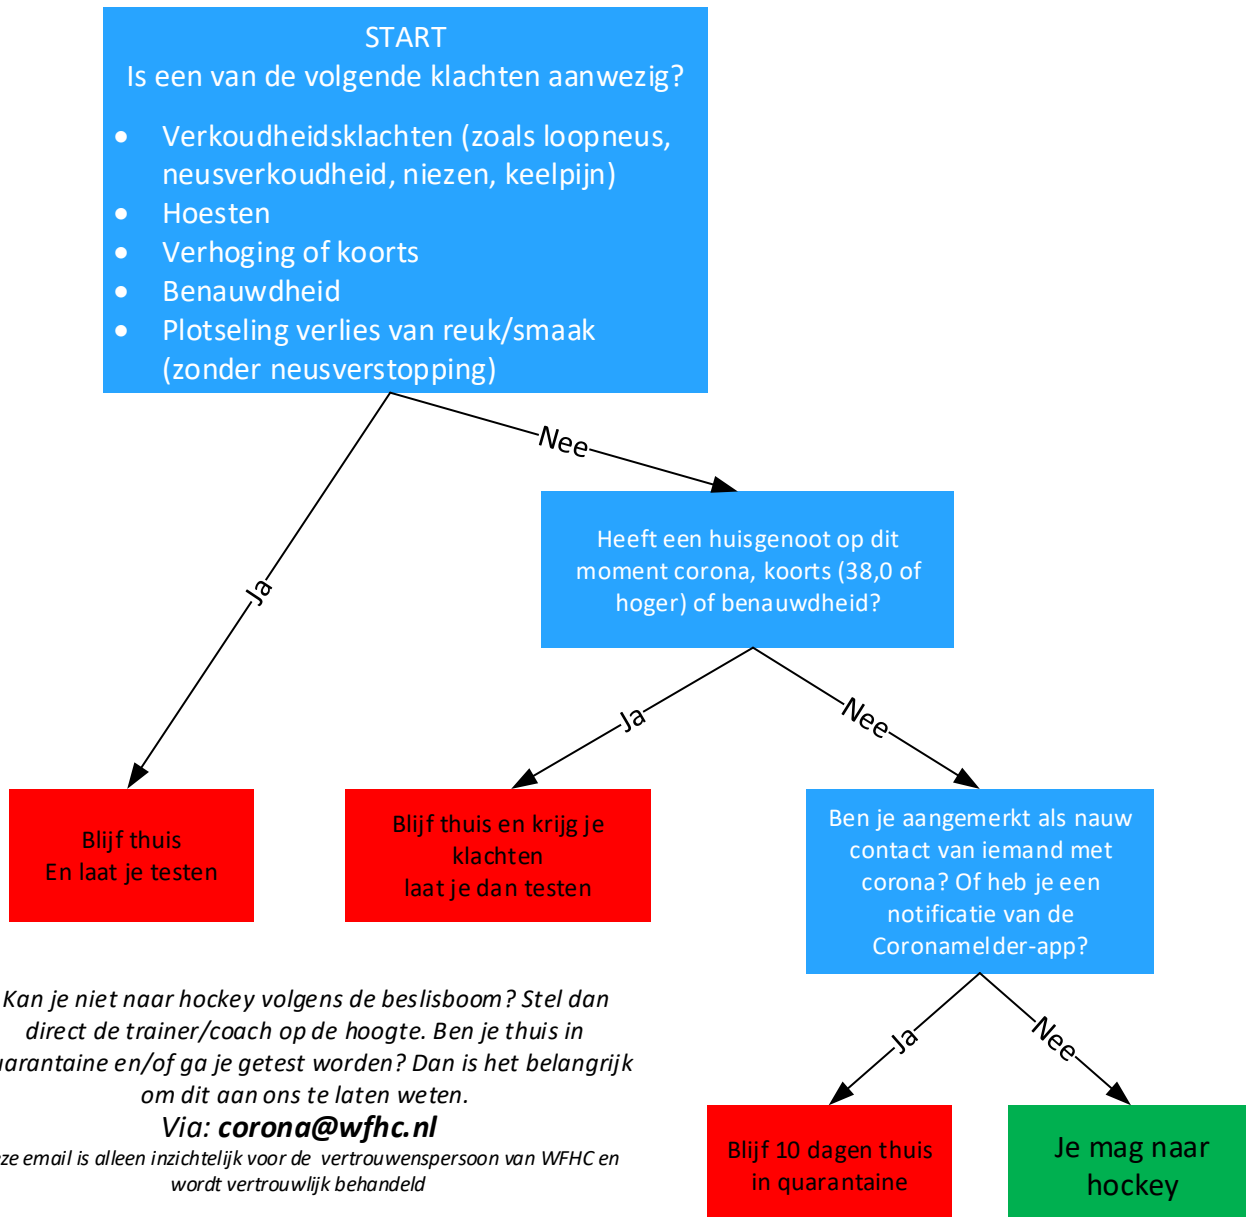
START
Is een van de volgende klachten aanwezig?

- Verkoudheidsklachten (zoals loopneus, neusverkoudheid, niezen, keelpijn)
- Hoesten
- Verhoging of koorts
- Benauwdheid
- Plotseling verlies van reuk/smaak (zonder neusverstopping)

Nee

Ja

Heeft een huisgenoot op dit moment corona, koorts (38,0 of hoger) of benauwdheid?

Ja

Nee

Blijf thuis
En laat je testen

Blijf thuis en krijg je klachten
laat je dan testen

Ben je aangemerkt als nauw contact van iemand met corona? Of heb je een notificatie van de Coronamelder-app?

Kan je niet naar hockey volgens de beslisboom? Stel dan direct de trainer/coach op de hoogte. Ben je thuis in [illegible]uarantaine en/of ga je getest worden? Dan is het belangrijk om dit aan ons te laten weten.
Via: corona@wfhc.nl
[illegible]ze email is alleen inzichtelijk voor de vertrouwenspersoon van WFHC en wordt vertrouwlijk behandeld

Ja

Nee

Blijf 10 dagen thuis in quarantaine

Je mag naar hockey